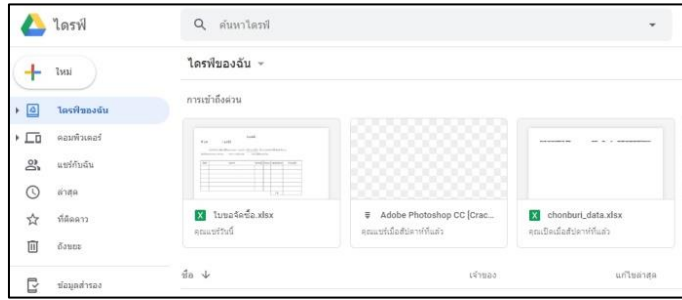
ไดรฟ์

ค้นหาไดรฟ์

ใหม่

ไดรฟ์ของฉัน

คอมพิวเตอร์

แชร์กับฉัน

ล่าสุด

ที่ติดดาว

ถังขยะ

ข้อมูลสำรอง

ไดรฟ์ของฉัน

การเข้าถึงด่วน

ใบขอจัดซื้อ.xlsx

คุณแชร์วันนี้

Adobe Photoshop CC [Crac...

คุณแชร์เมื่อสัปดาห์ที่แล้ว

chonburi_data.xlsx

คุณเปิดเมื่อสัปดาห์ที่แล้ว

ชื่อ

เจ้าของ

แก้ไขล่าสุด